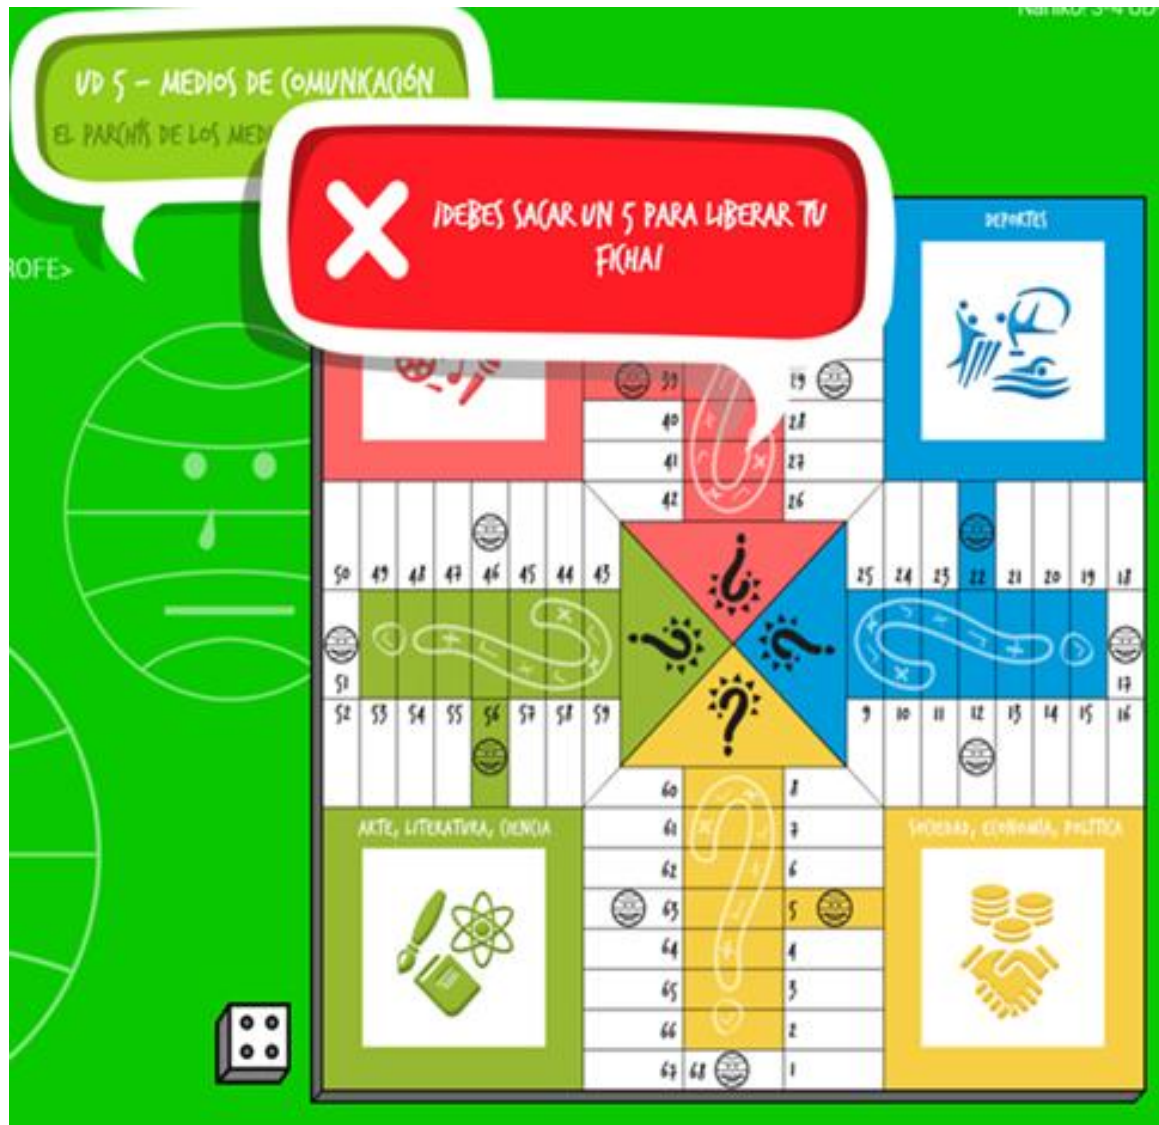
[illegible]: 3-4 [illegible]

UD 5 – MEDIOS DE COMUNICACIÓN

EL PARCHÍS DE LOS MEDI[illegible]

ROFE>

¡DEBES SACAR UN 5 PARA LIBERAR TU FICHA!

DEPORTES

39 29
40 28
41 27
42 26

50 49 48 47 46 45 44 43

25 24 23 22 21 20 19 18

51

17

52 53 54 55 56 57 58 59

9 10 11 12 13 14 15 16

60 8
61 7
62 6
63 5
64 4
65 3
66 2
67 68 1

ARTE, LITERATURA, CIENCIA

SOCIEDAD, ECONOMÍA, POLÍTICA